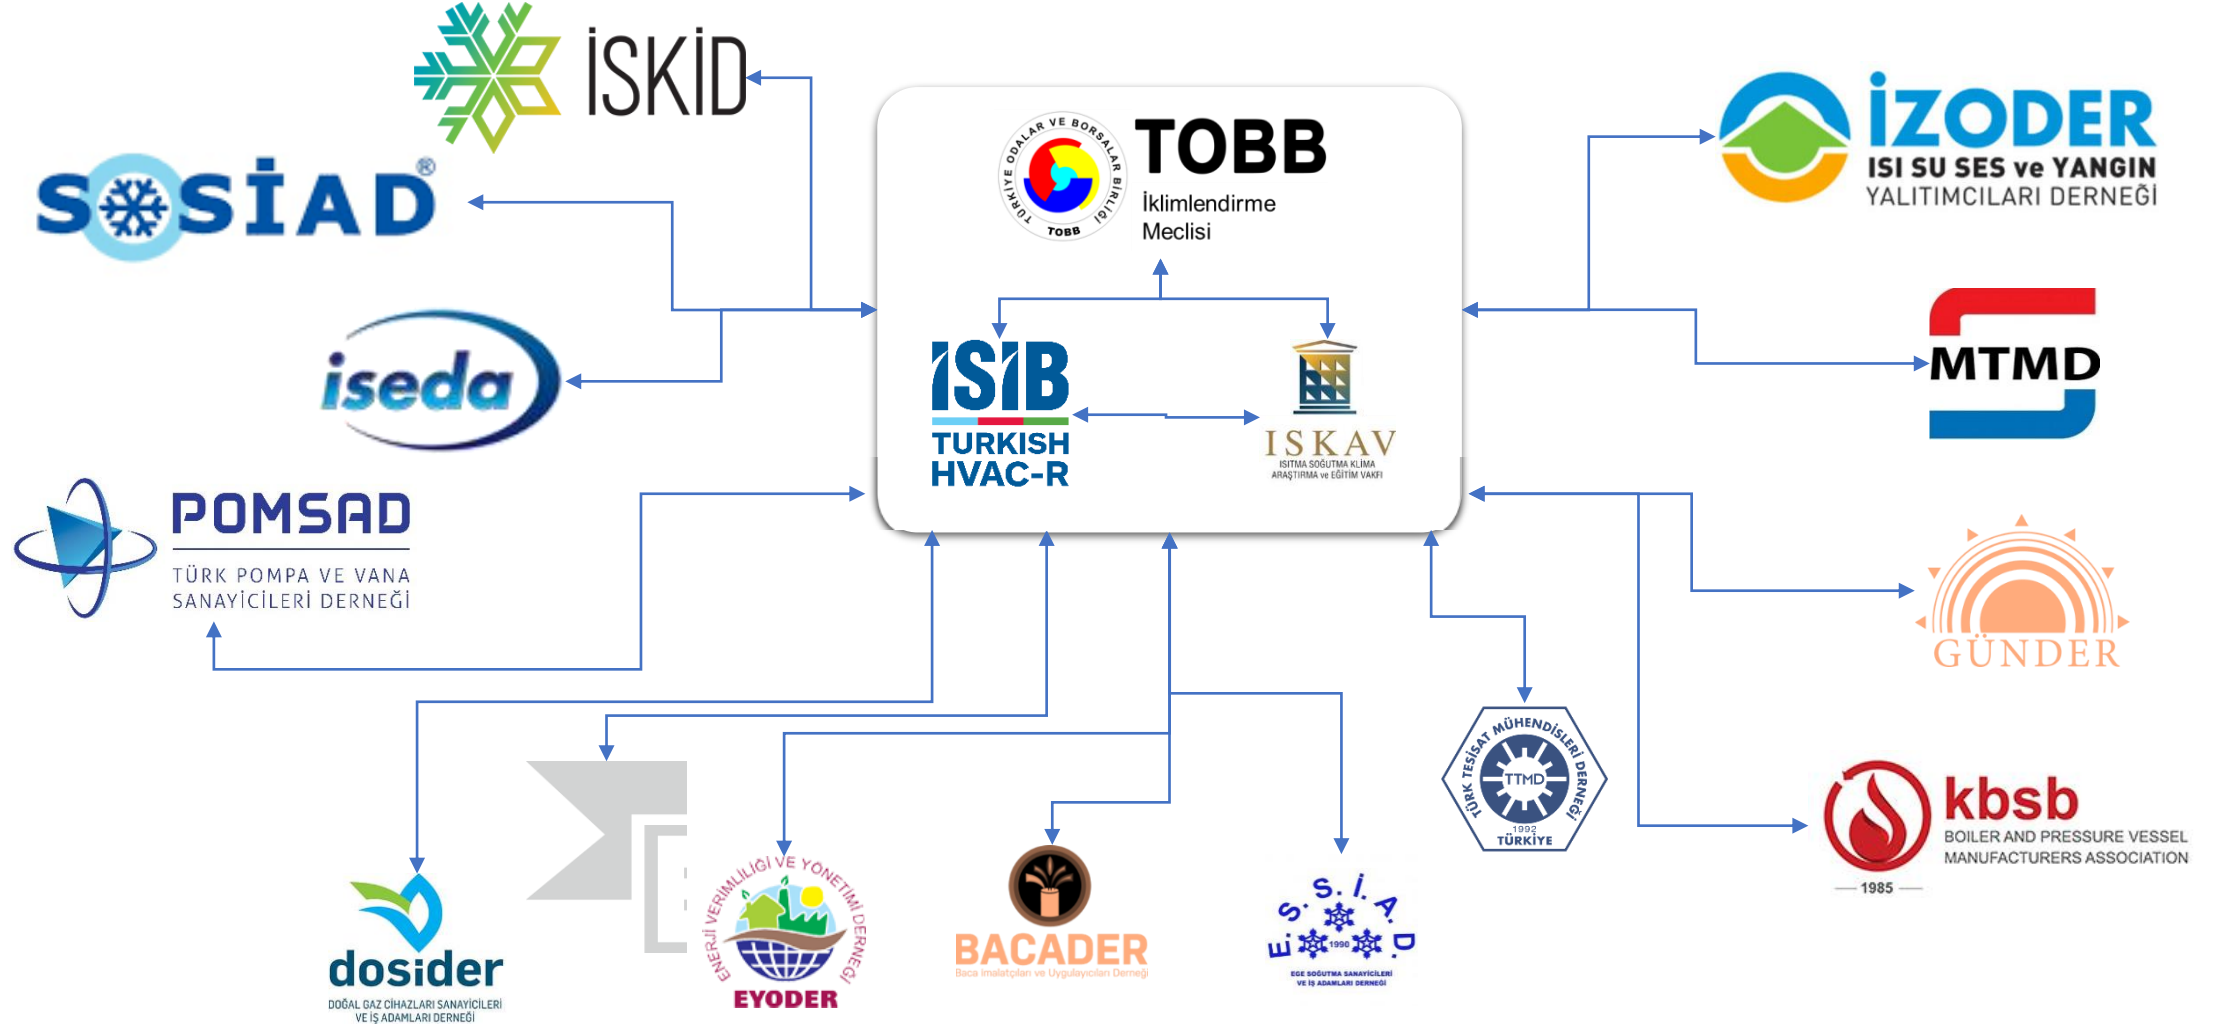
İSKİD

SOSİAD®

iseda

POMSAD
TÜRK POMPA VE VANA SANAYİCİLERİ DERNEĞİ

TÜRKİYE ODALAR VE BORSALAR BİRLİĞİ TOBB
TOBB
İklimlendirme Meclisi

ISIB
TURKISH HVAC-R

ISKAV
ISITMA SOĞUTMA KLİMA ARAŞTIRMA ve EĞİTİM VAKFI

İZODER
ISI SU SES ve YANGIN YALITIMCILARI DERNEĞİ

MTMD

GÜNDER

TÜRK TESİSAT MÜHENDİSLERİ DERNEĞİ
TTMD
1992
TÜRKİYE

kbsb
BOILER AND PRESSURE VESSEL MANUFACTURERS ASSOCIATION
1985

dosider
DOĞAL GAZ CİHAZLARI SANAYİCİLERİ VE İŞ ADAMLARI DERNEĞİ

ENERJİ VERİMLİLİĞİ VE YÖNETİMİ DERNEĞİ
EYODER

BACADER
Baca İmalatçıları ve Uygulayıcıları Derneği

E.S.İ.A.D.
1990
EGE SOĞUTMA SANAYİCİLERİ VE İŞ ADAMLARI DERNEĞİ